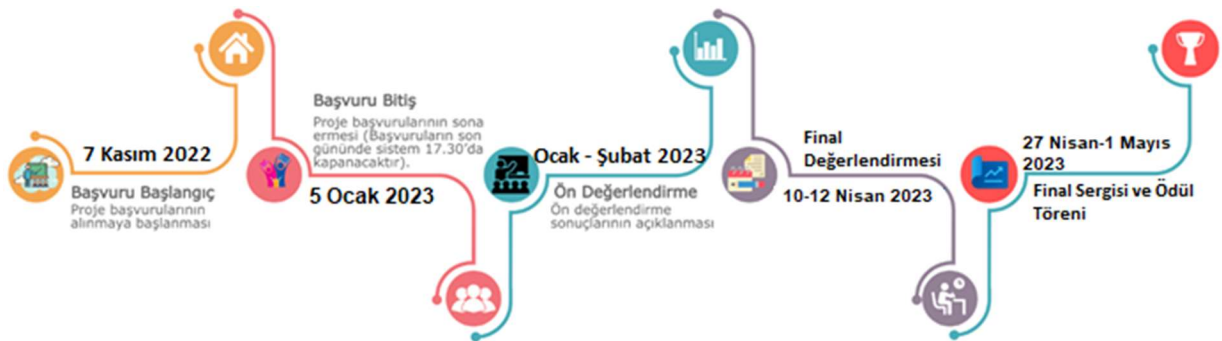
7 Kasım 2022

Başvuru Başlangıç
Proje başvurularının alınmaya başlanması

Başvuru Bitiş
Proje başvurularının sona ermesi (Başvuruların son gününde sistem 17.30'da kapanacaktır).

5 Ocak 2023

Ocak - Şubat 2023

Ön Değerlendirme
Ön değerlendirme sonuçlarının açıklanması

Final Değerlendirmesi

10-12 Nisan 2023

27 Nisan-1 Mayıs 2023

Final Sergisi ve Ödül Töreni